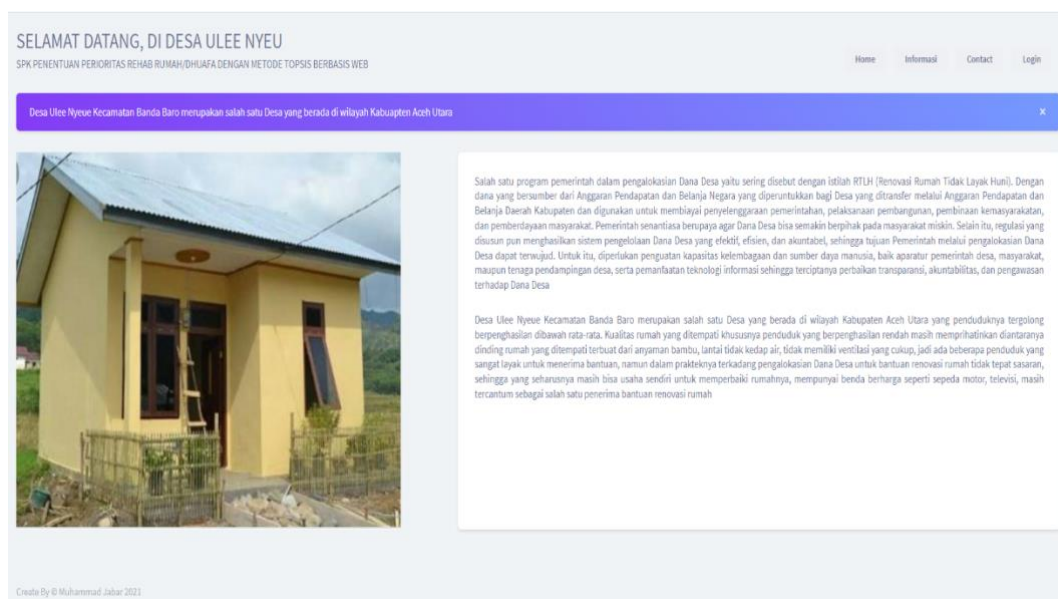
SELAMAT DATANG, DI DESA ULEE NYEU
SPK PENENTUAN PERIORITAS REHAB RUMAH/DHUAFA DENGAN METODE TOPSIS BERBASIS WEB

Home Informasi Contact Login

Desa Ulee Nyeue Kecamatan Banda Baro merupakan salah satu Desa yang berada di wilayah Kabuapten Aceh Utara

×

Salah satu program pemerintah dalam pengalokasian Dana Desa yaitu sering disebut dengan istilah RTLH (Renovasi Rumah Tidak Layak Huni). Dengan dana yang bersumber dari Anggaran Pendapatan dan Belanja Negara yang diperuntukkan bagi Desa yang ditransfer melalui Anggaran Pendapatan dan Belanja Daerah Kabupaten dan digunakan untuk membiayai penyelenggaraan pemerintahan, pelaksanaan pembangunan, pembinaan kemasyarakatan, dan pemberdayaan masyarakat. Pemerintah senantiasa berupaya agar Dana Desa bisa semakin berpihak pada masyarakat miskin. Selain itu, regulasi yang disusun pun menghasilkan sistem pengelolaan Dana Desa yang efektif, efisien, dan akuntabel, sehingga tujuan Pemerintah melalui pengalokasian Dana Desa dapat terwujud. Untuk itu, diperlukan penguatan kapasitas kelembagaan dan sumber daya manusia, baik aparatur pemerintah desa, masyarakat, maupun tenaga pendampingan desa, serta pemanfaatan teknologi informasi sehingga terciptanya perbaikan transparansi, akuntabilitas, dan pengawasan terhadap Dana Desa

Desa Ulee Nyeue Kecamatan Banda Baro merupakan salah satu Desa yang berada di wilayah Kabupaten Aceh Utara yang penduduknya tergolong berpenghasilan dibawah rata-rata. Kualitas rumah yang ditempati khususnya penduduk yang berpenghasilan rendah masih memprihatinkan diantaranya dinding rumah yang ditempati terbuat dari anyaman bambu, lantai tidak kedap air, tidak memiliki ventilasi yang cukup, jadi ada beberapa penduduk yang sangat layak untuk menerima bantuan, namun dalam prakteknya terkadang pengalokasian Dana Desa untuk bantuan renovasi rumah tidak tepat sasaran, sehingga yang seharusnya masih bisa usaha sendiri untuk memperbaiki rumahnya, mempunyai benda berharga seperti sepeda motor, televisi, masih tercantum sebagai salah satu penerima bantuan renovasi rumah

Create By © Muhammad Jabar 2021